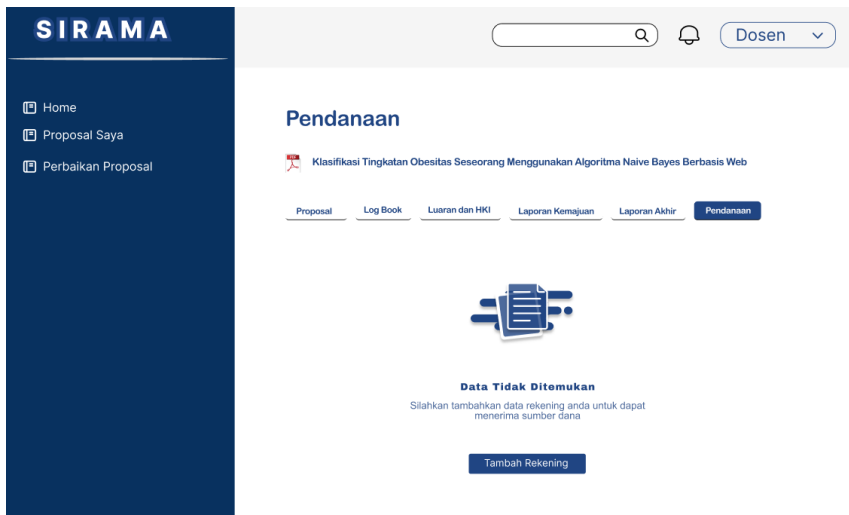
SIRAMA

Dosen

Home

Proposal Saya

Perbaikan Proposal

Pendanaan

Klasifikasi Tingkatan Obesitas Seseorang Menggunakan Algoritma Naive Bayes Berbasis Web

Proposal | Log Book | Luaran dan HKI | Laporan Kemajuan | Laporan Akhir | Pendanaan

Data Tidak Ditemukan

Silahkan tambahkan data rekening anda untuk dapat menerima sumber dana

Tambah Rekening